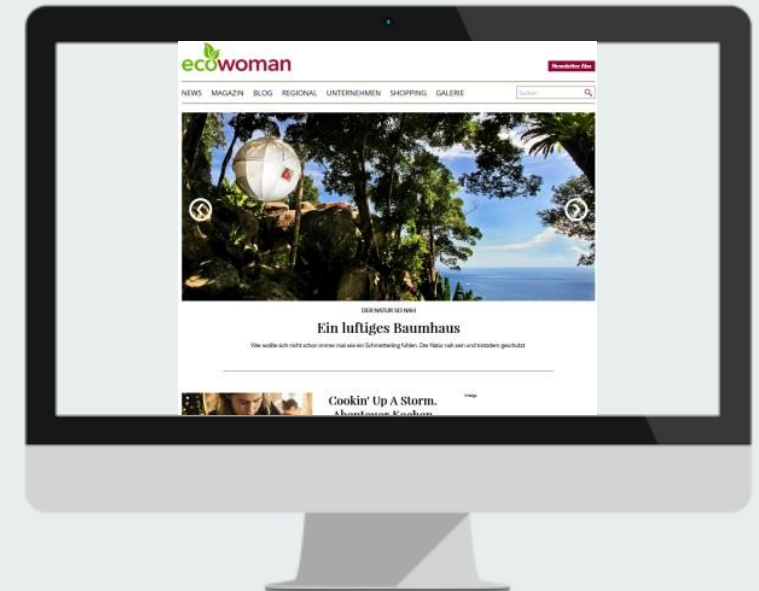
ecowoman

Newsletter Abo

NEWS MAGAZIN BLOG REGIONAL UNTERNEHMEN SHOPPING GALERIE

Suche

DER NATUR SO NAH

Ein luftiges Baumhaus

Wer wollte sich nicht schon immer mal wie ein Schmetterling fühlen. Der Natur nah sein und trotzdem geschützt

Cookin' Up A Storm. Abenteuer Kochen

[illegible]